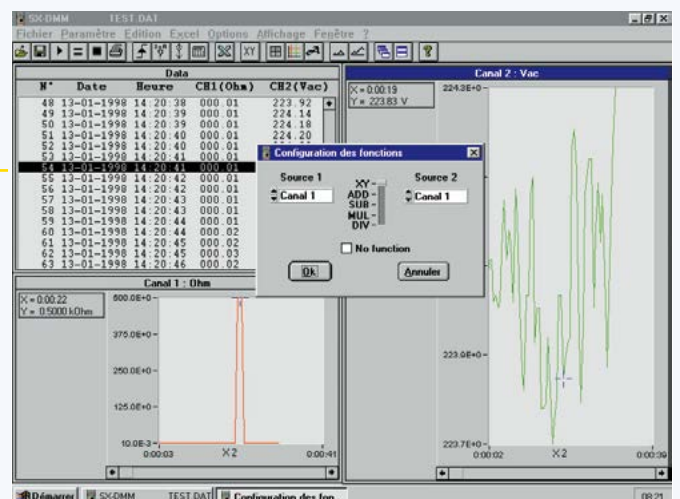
SX-DMM TEST.DAT

Fichier Paramètre Edition Excel Options Affichage Fenêtre ?

XY

Data

| N° | Date | Heure | CH1(Ohm) | CH2(Vac) |
|---|---|---|---|---|
| 48 | 13-01-1998 | 14:20:38 | 000.01 | 223.92 |
| 49 | 13-01-1998 | 14:20:39 | 000.01 | 224.14 |
| 50 | 13-01-1998 | 14:20:39 | 000.01 | 224.18 |
| 51 | 13-01-1998 | 14:20:40 | 000.01 | 224.20 |
| 52 | 13-01-1998 | 14:20:40 | 000.01 | |
| 53 | 13-01-1998 | 14:20:41 | 000.01 | |
| 54 | 13-01-1998 | 14:20:41 | 000.01 | |
| 55 | 13-01-1998 | 14:20:42 | 000.01 | |
| 56 | 13-01-1998 | 14:20:42 | 000.01 | |
| 57 | 13-01-1998 | 14:20:43 | 000.01 | |
| 58 | 13-01-1998 | 14:20:43 | 000.01 | |
| 59 | 13-01-1998 | 14:20:44 | 000.01 | |
| 60 | 13-01-1998 | 14:20:44 | 000.02 | |
| 61 | 13-01-1998 | 14:20:45 | 000.02 | |
| 62 | 13-01-1998 | 14:20:45 | 000.03 | |
| 63 | 13-01-1998 | 14:20:46 | 000.02 | |

Canal 2 : Vac

X = 0:00:19
Y = 223.83 V

224.3E+0
223.0E+0
223.7E+0
0:00:02
X2
0:00:39

Configuration des fonctions

Source 1
Canal 1

XY
ADD
SUB
MUL
DIV

Source 2
Canal 1

No function

Ok
Annuler

Canal 1 : Ohm

X = 0:00:22
Y = 0.5000 kOhm

500.0E+0
375.0E+0
250.0E+0
125.0E+0
10.0E-3
0:00:03
X2
0:00:41

Démarrer SX-DMM TEST.DAT Configuration des fon...
08:21